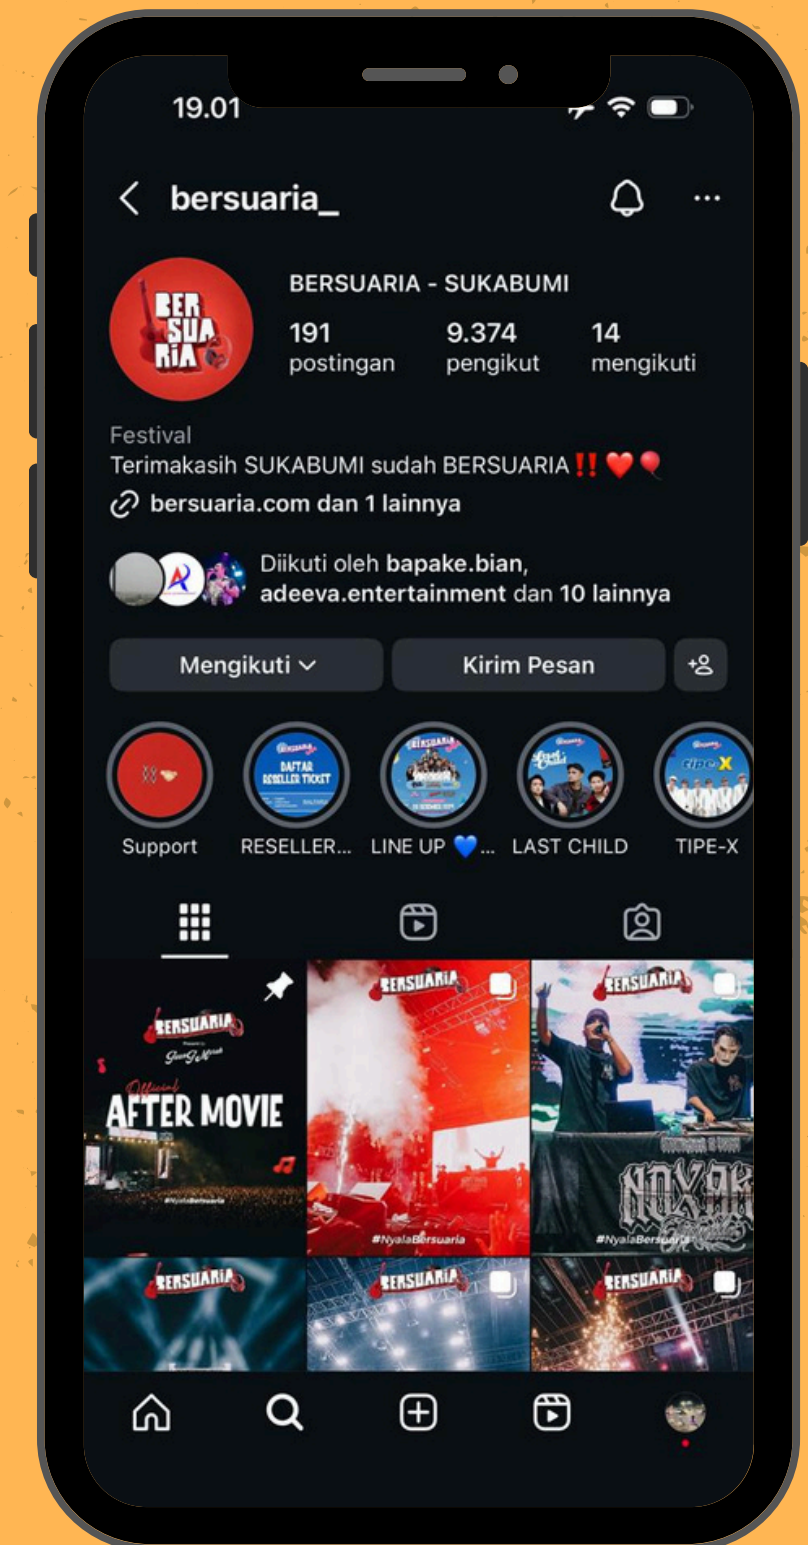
19.01

bersuaria_

BERSUARIA

BERSUARIA - SUKABUMI

191
postingan

9.374
pengikut

14
mengikuti

Festival
Terimakasih SUKABUMI sudah BERSUARIA ‼️ ❤️🎈
bersuaria.com dan 1 lainnya

Diikuti oleh bapake.bian, adeeva.entertainment dan 10 lainnya

Mengikuti

Kirim Pesan

Support

RESELLER...

LINE UP 💙...

LAST CHILD

TIPE-X

BERSUARIA
Official
AFTER MOVIE
#NyalaBersuaria

BERSUARIA
#NyalaBersuaria

BERSUARIA
NOXAK
#NyalaBersuaria

BERSUARIA

BERSUARIA

BERSUARIA